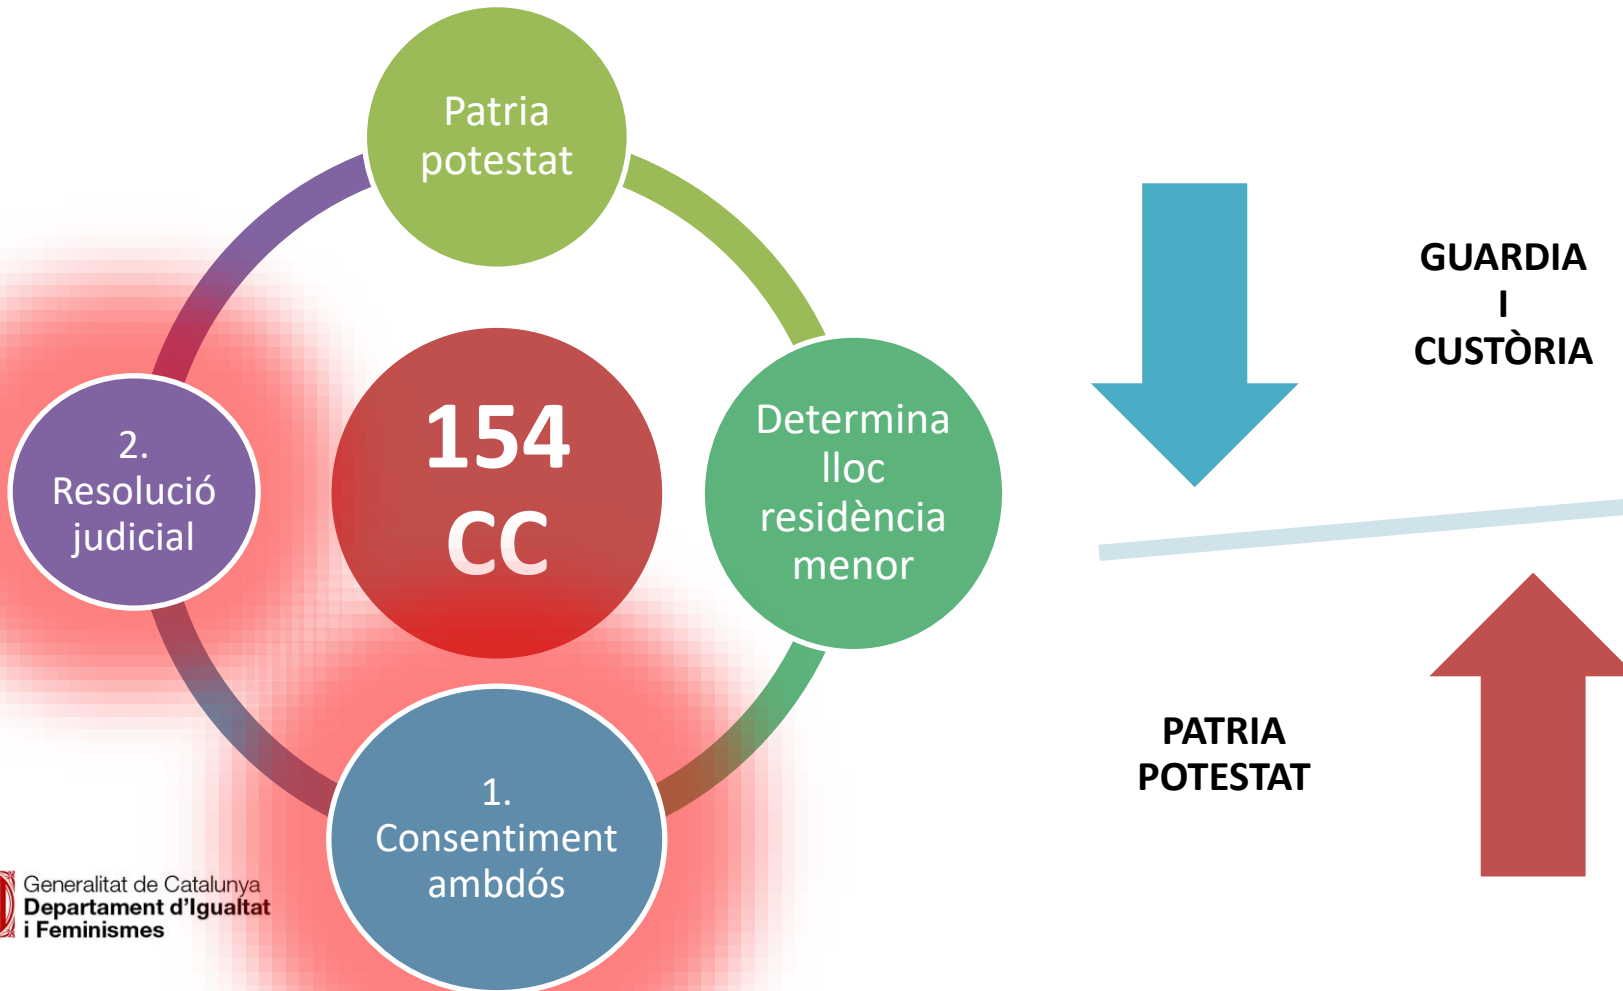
Patria potestat

154 CC

Determina lloc residència menor

1. Consentiment ambdós

2. Resolució judicial

GUARDIA I CUSTÒRIA

PATRIA POTESTAT

Generalitat de Catalunya
Departament d'Igualtat i Feminismes